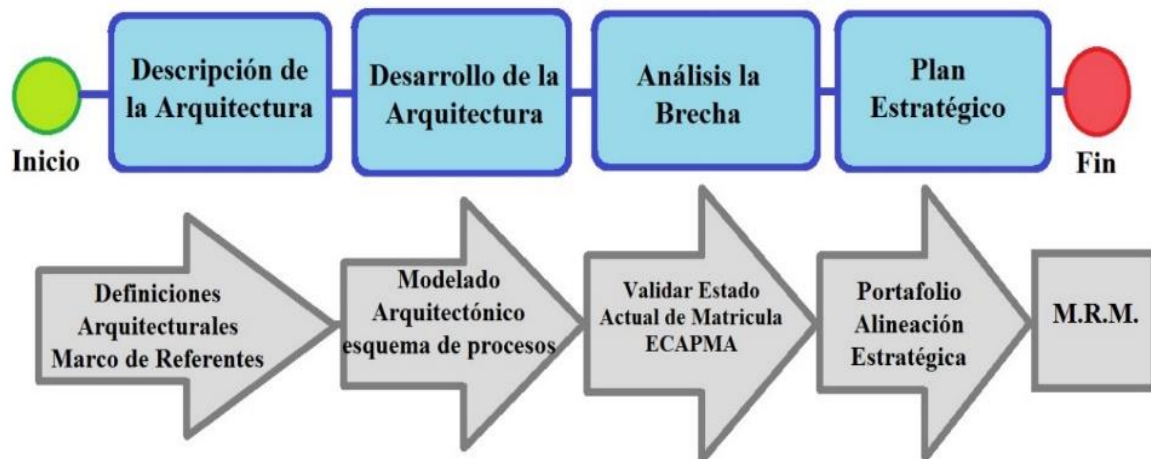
Inicio

Descripción de la Arquitectura

Desarrollo de la Arquitectura

Análisis la Brecha

Plan Estratégico

Fin

Definiciones Arquitecturales Marco de Referentes

Modelado Arquitectónico esquema de procesos

Validar Estado Actual de Matricula ECAPMA

Portafolio Alineación Estratégica

M.R.M.